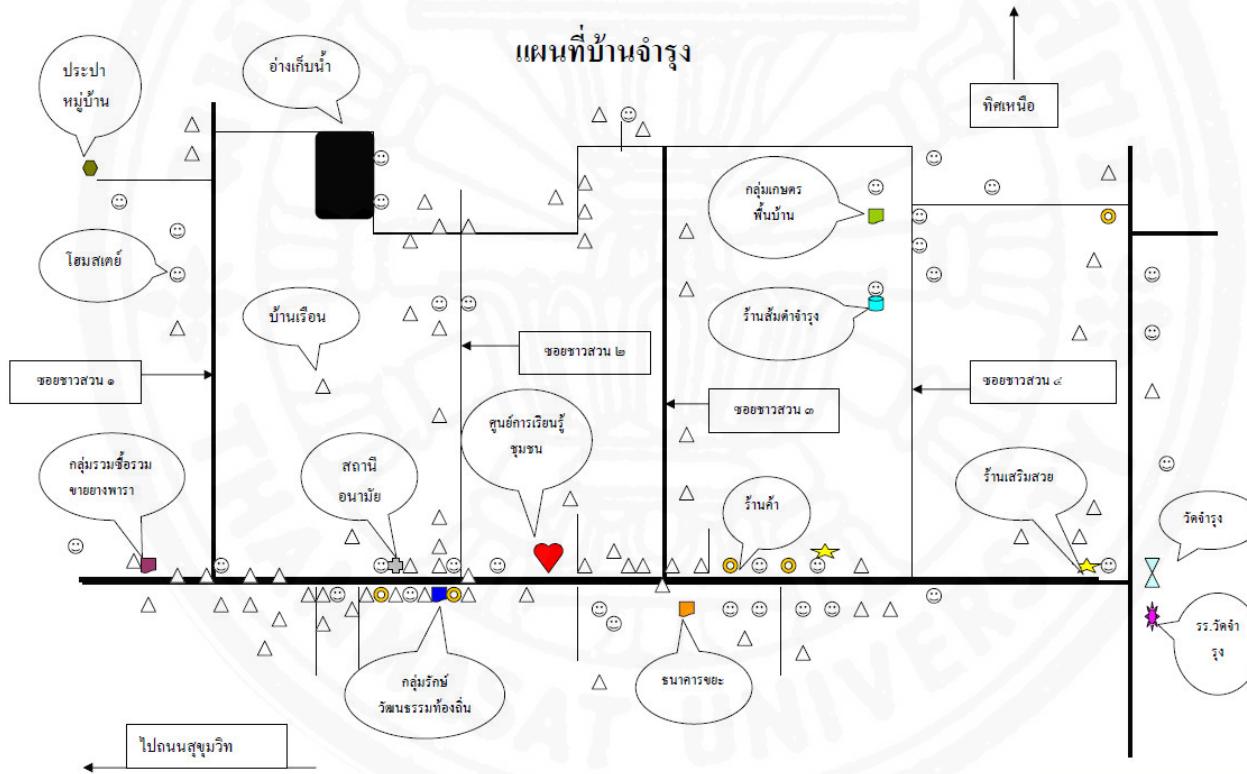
แผนที่บ้านจำรุง

ประปาหมู่บ้าน

อ่างเก็บน้ำ

ทิศเหนือ

กลุ่มเกษตรพื้นบ้าน

โฮมสเตย์

บ้านเรือน

ร้านส้มตำจำรุง

ซอยชาวสวน ๒

ซอยชาวสวน ๑

ซอยชาวสวน ๔

ซอยชาวสวน ๓

ศูนย์การเรียนรู้ชุมชน

กลุ่มรวมซื้อรวมขายยางพารา

สถานีอนามัย

ร้านค้า

ร้านเสริมสวย

วัดจำรุง

รร.วัดจำรุง

กลุ่มรักษ์วัฒนธรรมท้องถิ่น

ธนาคารขยะ

ไปถนนสุขุมวิท